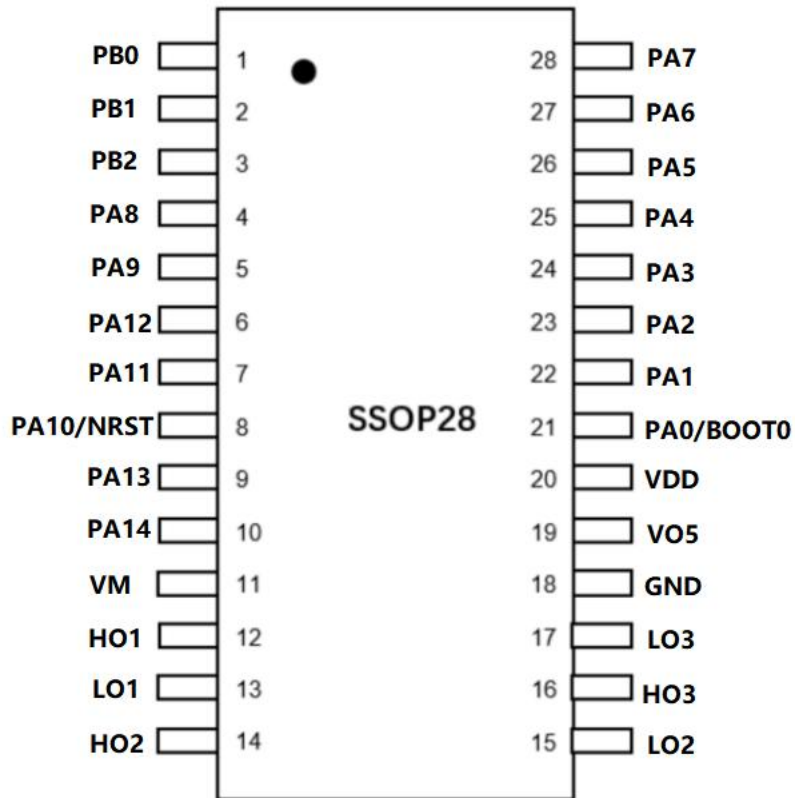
PB0 1
PB1 2
PB2 3
PA8 4
PA9 5
PA12 6
PA11 7
PA10/NRST 8
PA13 9
PA14 10
VM 11
HO1 12
LO1 13
HO2 14

SSOP28

28 PA7
27 PA6
26 PA5
25 PA4
24 PA3
23 PA2
22 PA1
21 PA0/BOOT0
20 VDD
19 VO5
18 GND
17 LO3
16 HO3
15 LO2